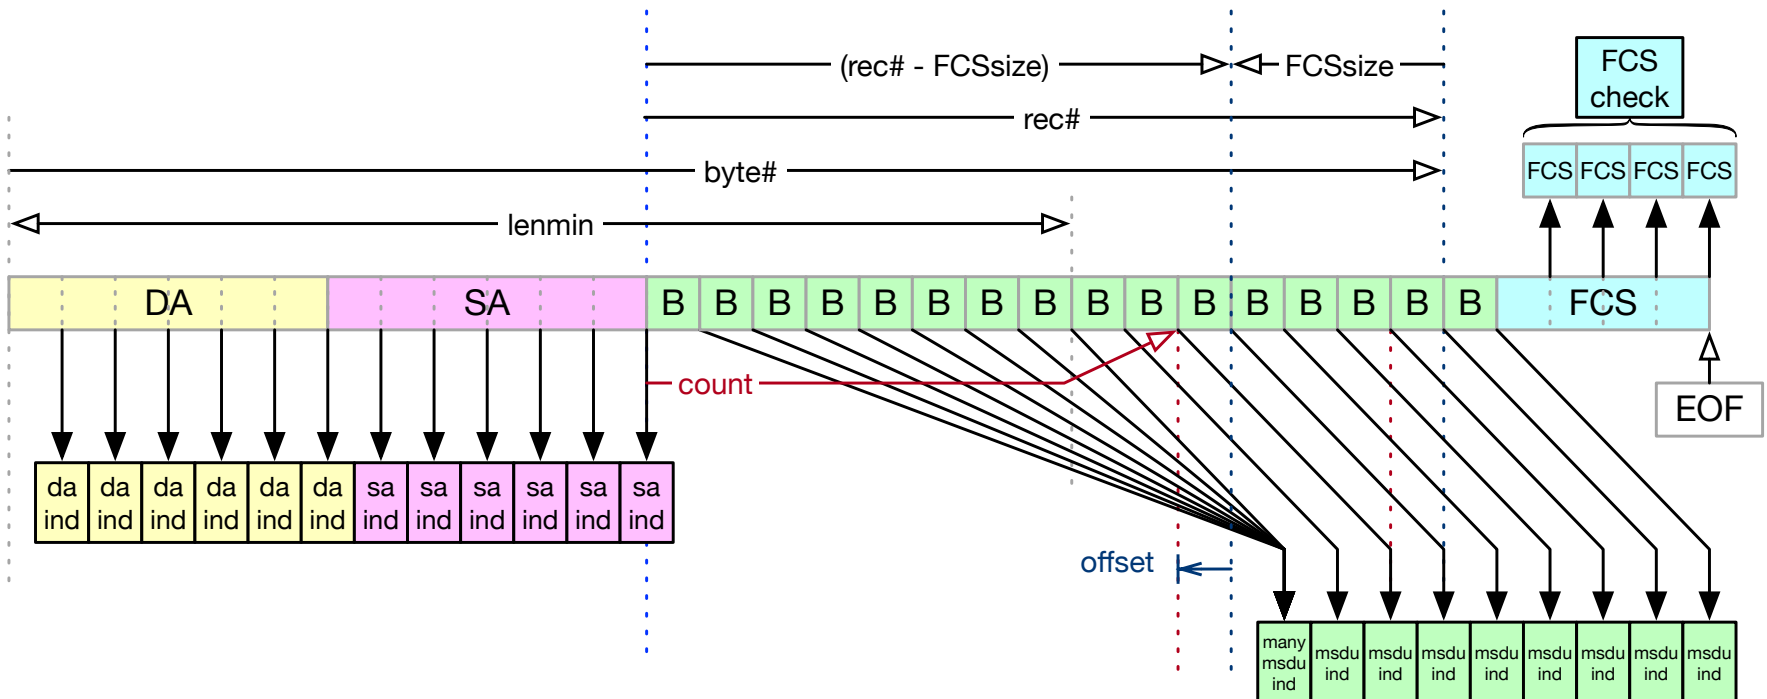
(rec# - FCSsize)
FCSsize
FCS check
rec#
byte#
FCS FCS FCS FCS
lenmin
DA
SA
B B B B B B B B B B B B B B B B
FCS
count
EOF
da ind | da ind | da ind | da ind | da ind | da ind | sa ind | sa ind | sa ind | sa ind | sa ind | sa ind
offset
many msdu ind | msdu ind | msdu ind | msdu ind | msdu ind | msdu ind | msdu ind | msdu ind | msdu ind